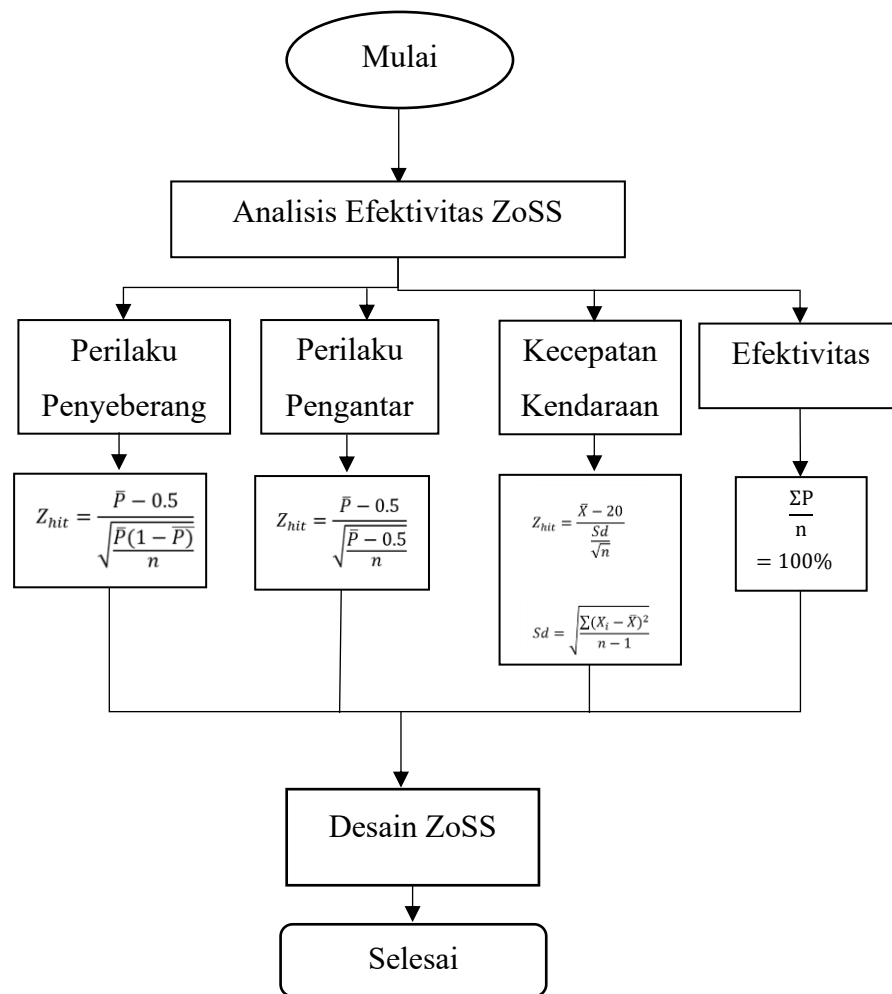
Mulai

Analisis Efektivitas ZoSS

Perilaku Penyeberang

Perilaku Pengantar

Kecepatan Kendaraan

Efektivitas

$Z_{hit} = \frac{\bar{P} - 0.5}{\sqrt{\frac{\bar{P}(1-\bar{P})}{n}}}$

$Z_{hit} = \frac{\bar{P} - 0.5}{\sqrt{\frac{\bar{P} - 0.5}{n}}}$

$Z_{hit} = \frac{\bar{X} - 20}{\frac{Sd}{\sqrt{n}}}$

$Sd = \sqrt{\frac{\sum(X_i - \bar{X})^2}{n-1}}$

$\frac{\Sigma P}{n}$
$= 100\%$

Desain ZoSS

Selesai